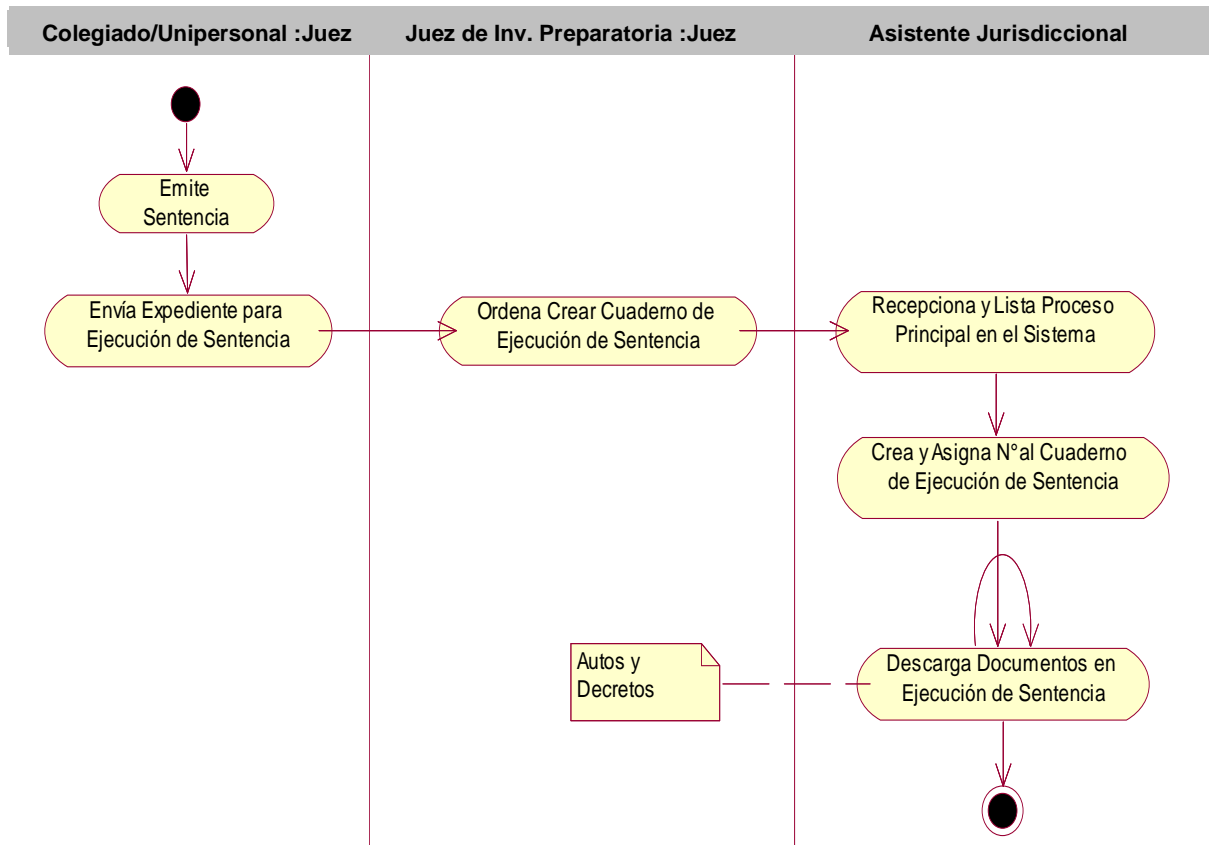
Colegiado/Unipersonal :Juez

Juez de Inv. Preparatoria :Juez

Asistente Jurisdiccional

Emite Sentencia

Envía Expediente para Ejecución de Sentencia

Ordena Crear Cuaderno de Ejecución de Sentencia

Recepciona y Lista Proceso Principal en el Sistema

Crea y Asigna N°al Cuaderno de Ejecución de Sentencia

Autos y Decretos

Descarga Documentos en Ejecución de Sentencia